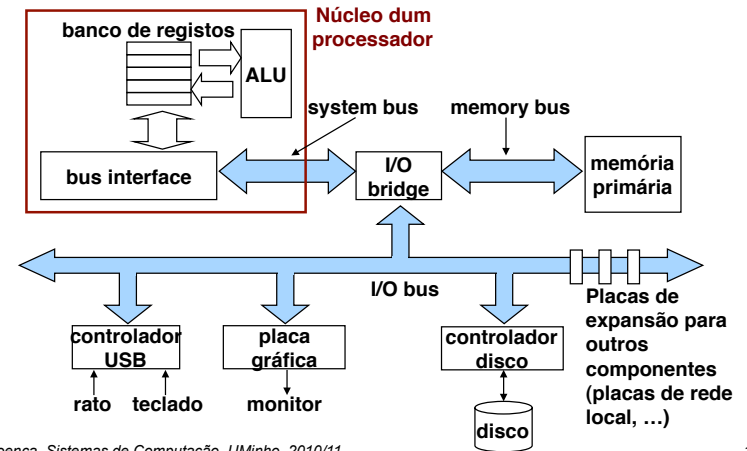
banco de registos

ALU

Núcleo dum processador

system bus

memory bus

bus interface

I/O bridge

memória primária

I/O bus

Placas de expansão para outros componentes (placas de rede local, …)

controlador USB

rato

teclado

placa gráfica

monitor

controlador disco

disco

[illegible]penca, Sistemas de Computação, UMinho, 2010/11